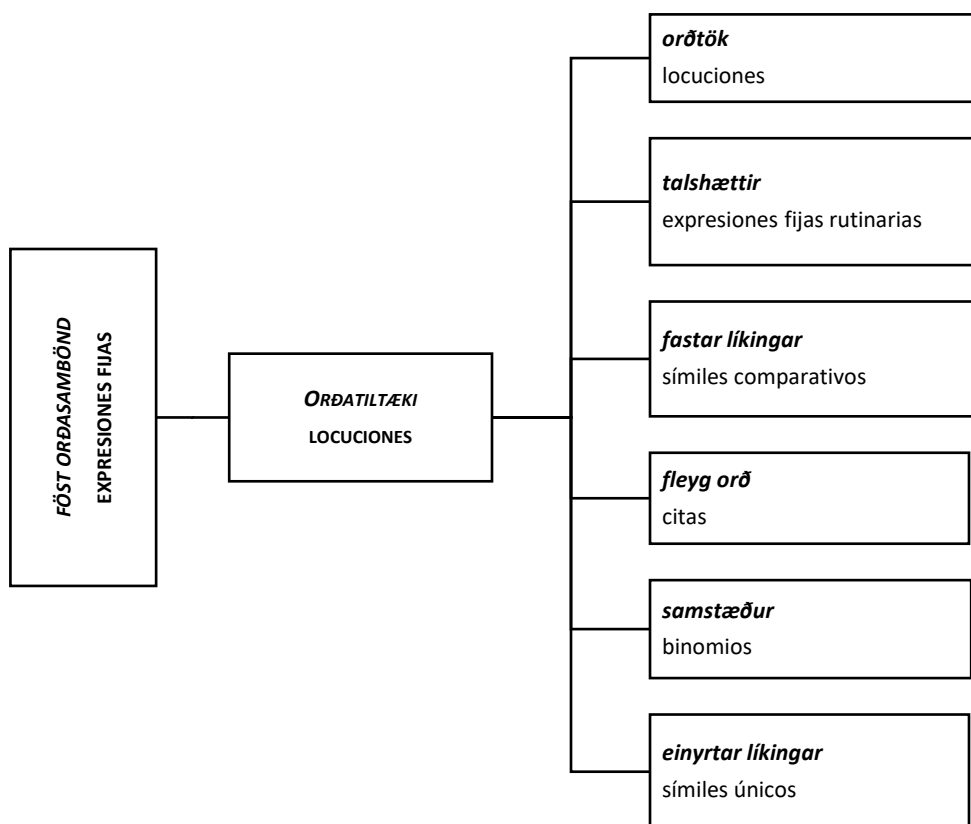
FÖST ORÐASAMBÖND
EXPRESIONES FIJAS

ORÐATILTÆKI
LOCUCIONES

orðtök
locuciones

talshættir
expresiones fijas rutinarias

fastar líkingar
símiles comparativos

fleyg orð
citas

samstæður
binomios

einyrtar líkingar
símiles únicos